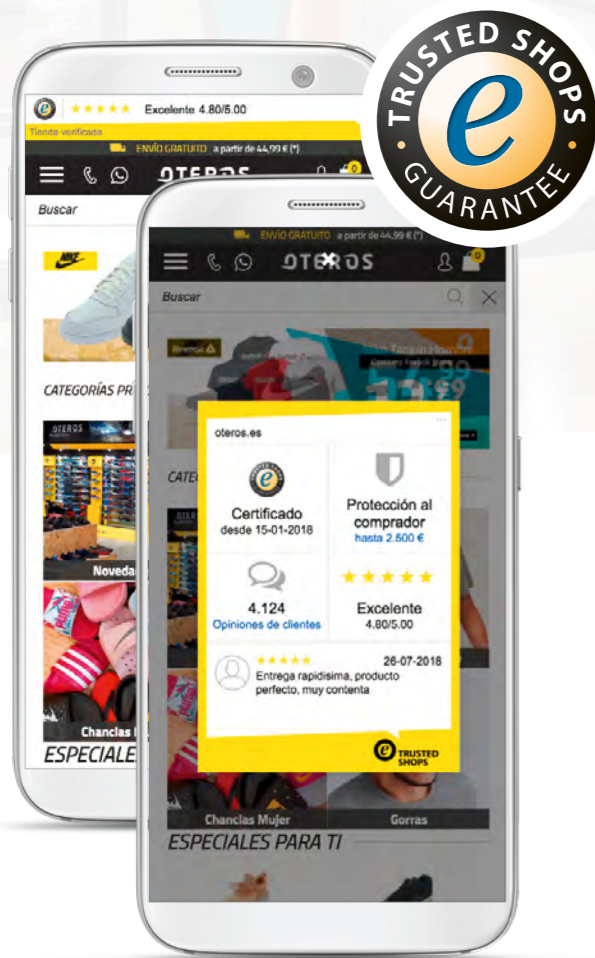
TRUSTED SHOPS
GUARANTEE

★★★★★ Excelente 4.80/5.00
Tienda verificada
ENVÍO GRATUITO a partir de 44,99 € (*)
OTEROS
Buscar
NIKE
CATEGORÍAS PR
Novedad
Chanclas
ESPECIALE

ENVÍO GRATUITO a partir de 44,99 € (*)
OTEROS
Buscar
CATE

oteros.es
Certificado
desde 15-01-2018
Protección al comprador
hasta 2.500 €
4.124
Opiniones de clientes
★★★★★
Excelente
4.80/5.00
★★★★★ 26-07-2018
Entrega rapidisima, producto perfecto, muy contenta
TRUSTED SHOPS

Chanclas Mujer
Gorras
ESPECIALES PARA TI